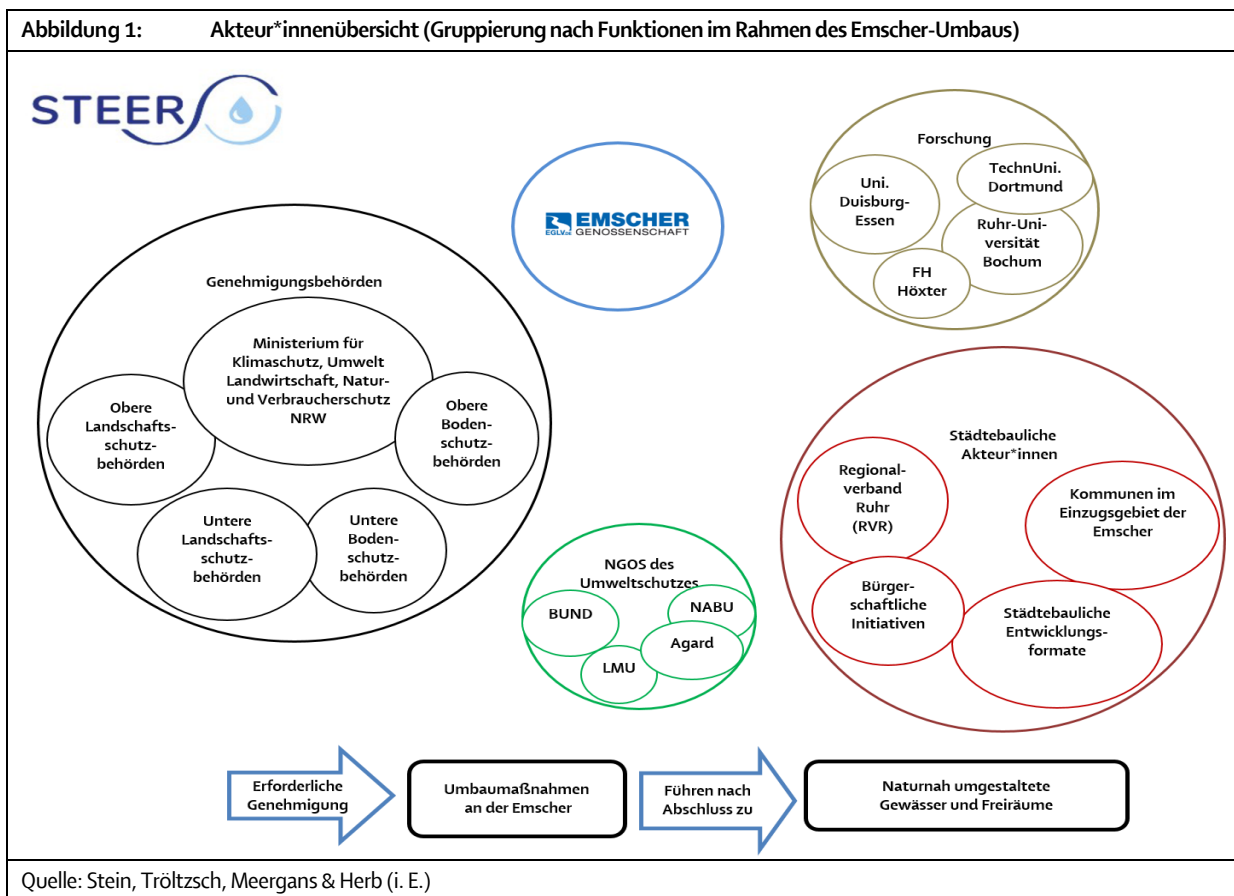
Abbildung 1: Akteur*innenübersicht (Gruppierung nach Funktionen im Rahmen des Emscher-Umbaus)

STEER

EMSCHER GENOSSENSCHAFT
EGLV

Forschung

Uni. Duisburg-Essen

TechnUni. Dortmund

Ruhr-Universität Bochum

FH Höxter

Genehmigungsbehörden

Ministerium für Klimaschutz, Umwelt Landwirtschaft, Natur- und Verbraucherschutz NRW

Obere Landschaftsschutzbehörden

Obere Bodenschutzbehörden

Untere Landschaftsschutzbehörden

Untere Bodenschutzbehörden

NGOS des Umweltschutzes

BUND

NABU

Agard

LMU

Städtebauliche Akteur*innen

Regionalverband Ruhr (RVR)

Kommunen im Einzugsgebiet der Emscher

Bürgerschaftliche Initiativen

Städtebauliche Entwicklungsformate

Erforderliche Genehmigung

Umbaumaßnahmen an der Emscher

Führen nach Abschluss zu

Naturnah umgestaltete Gewässer und Freiräume

Quelle: Stein, Tröltzsch, Meergans & Herb (i. E.)